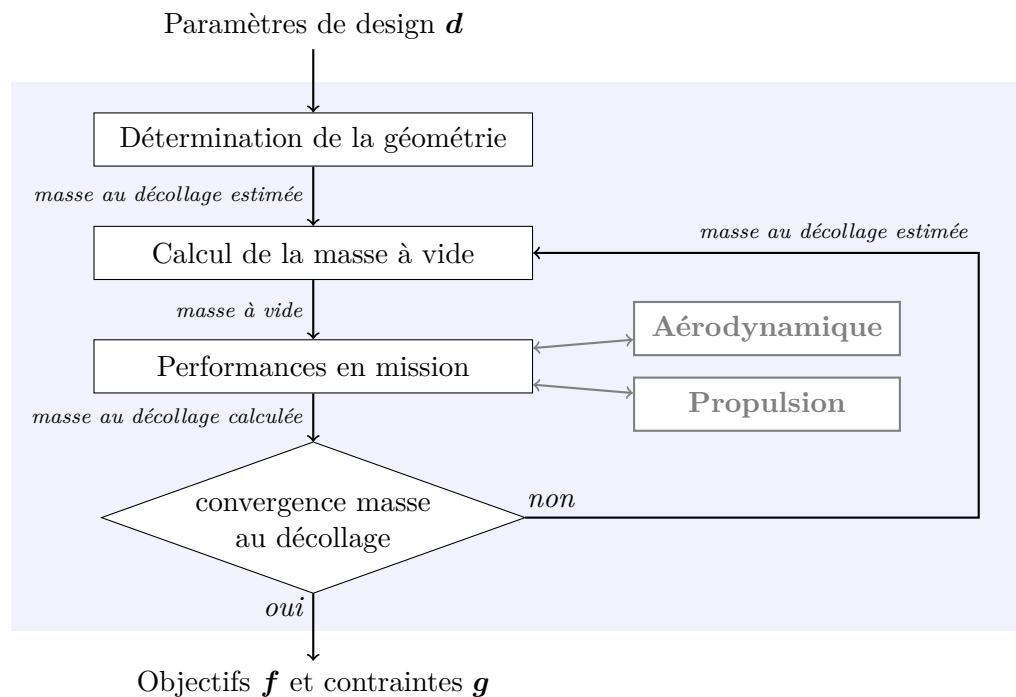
Paramètres de design $\boldsymbol{d}$

Détermination de la géométrie

masse au décollage estimée

Calcul de la masse à vide

masse au décollage estimée

masse à vide

Aérodynamique

Performances en mission

Propulsion

masse au décollage calculée

convergence masse au décollage

non

oui

Objectifs $\boldsymbol{f}$ et contraintes $\boldsymbol{g}$